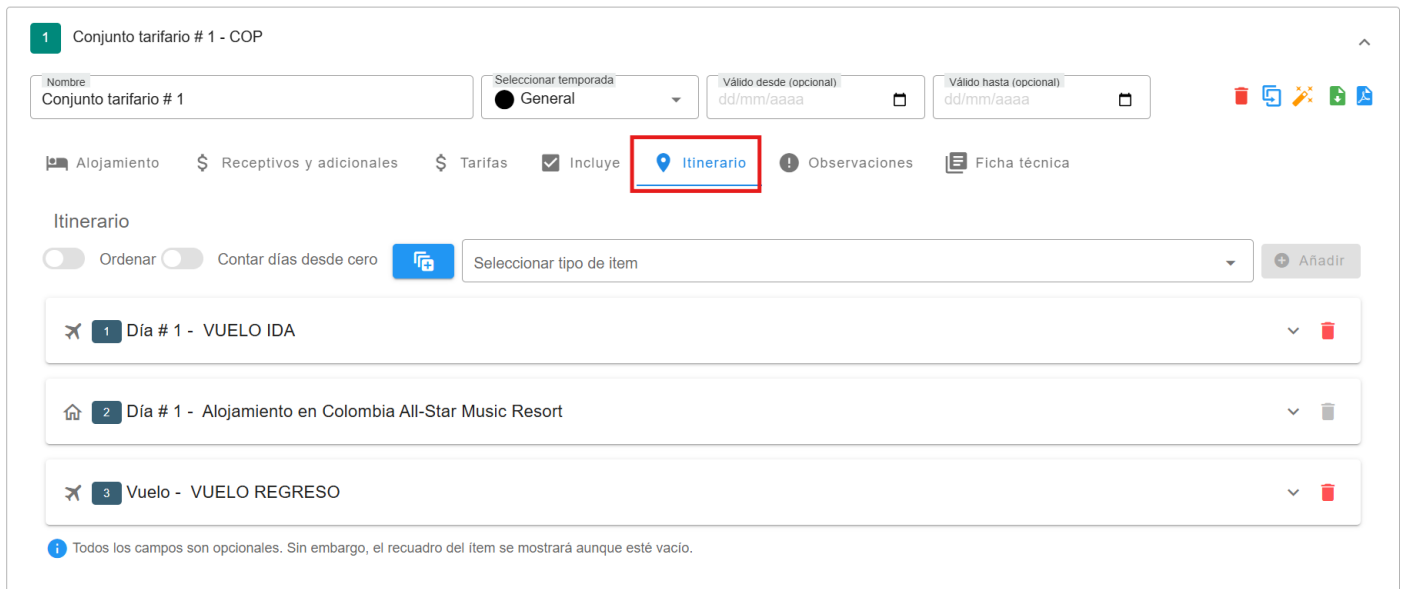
1 Conjunto tarifario # 1 - COP

Nombre
Conjunto tarifario # 1

Seleccionar temporada
General

Válido desde (opcional)
dd/mm/aaaa

Válido hasta (opcional)
dd/mm/aaaa

Alojamiento
Receptivos y adicionales
Tarifas
Incluye
Itinerario
Observaciones
Ficha técnica

Itinerario

Ordenar
Contar días desde cero
Seleccionar tipo de item
Añadir

1 Día # 1 - VUELO IDA

2 Día # 1 - Alojamiento en Colombia All-Star Music Resort

3 Vuelo - VUELO REGRESO

Todos los campos son opcionales. Sin embargo, el recuadro del ítem se mostrará aunque esté vacío.